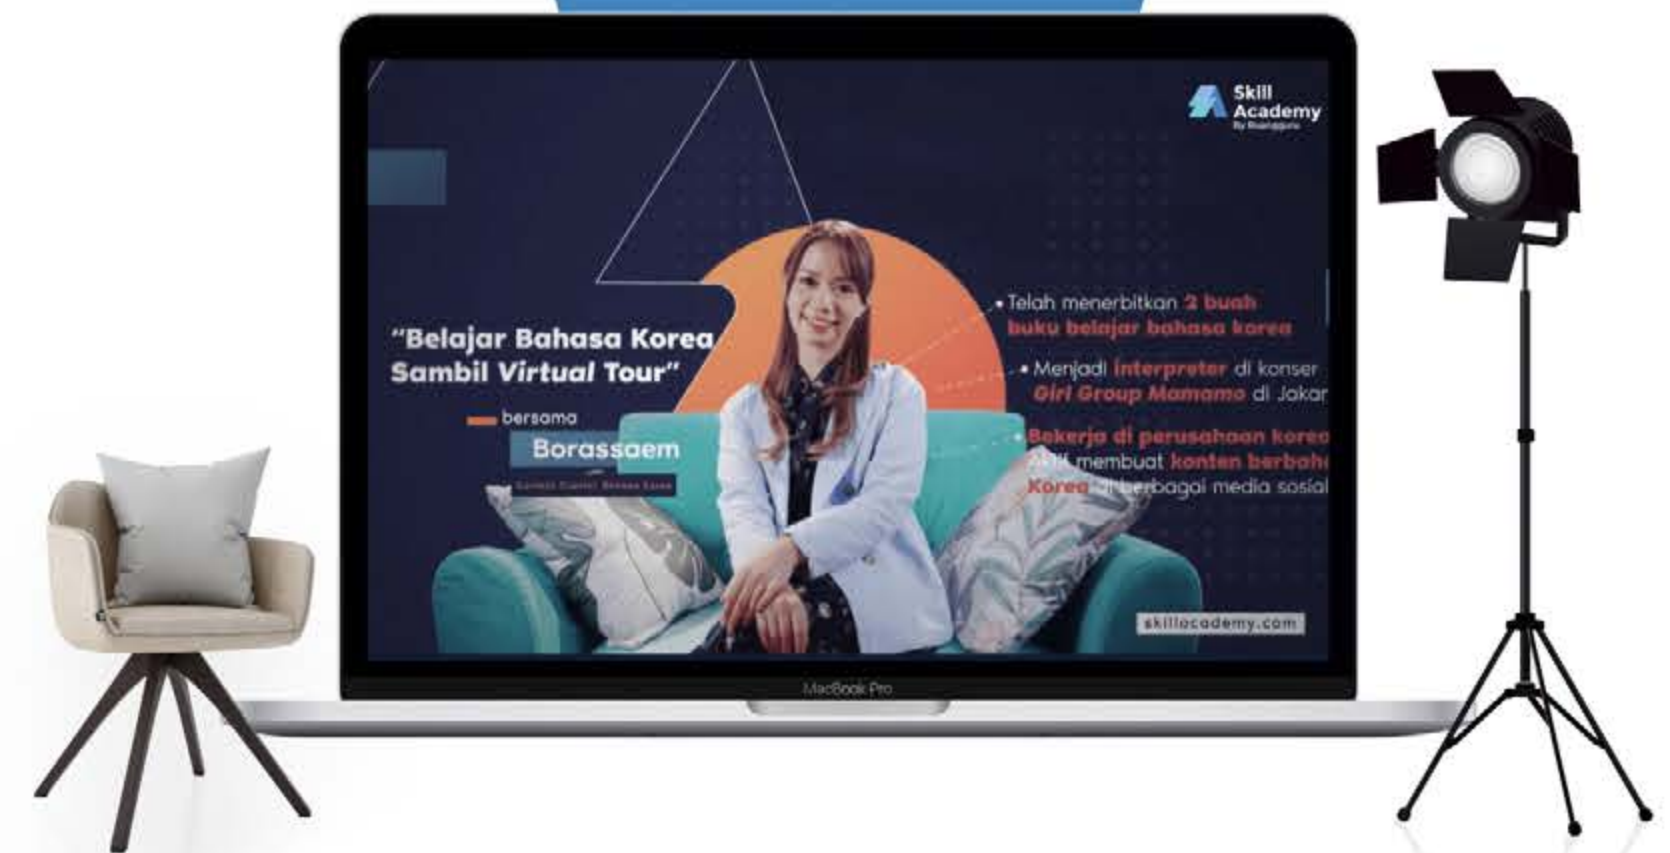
Skill Academy
By Ruangguru

"Belajar Bahasa Korea Sambil Virtual Tour"

bersama
Borassaem
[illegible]

• Telah menerbitkan 2 buah buku belajar bahasa korea

• Menjadi interpreter di konser Girl Group Mamamo di Jakar

Bekerja di perusahaan korea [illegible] membuat konten berbaha Korea di berbagai media sosial

skillacademy.com

MacBook Pro